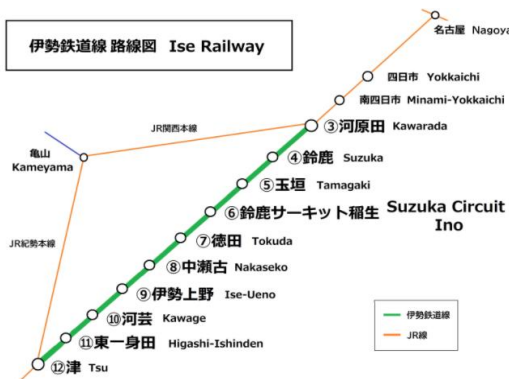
伊勢鉄道線 路線図 Ise Railway

名古屋 Nagoya

四日市 Yokkaichi

南四日市 Minami-Yokkaichi

JR関西本線

③河原田 Kawarada

亀山 Kameyama

④鈴鹿 Suzuka

⑤玉垣 Tamagaki

⑥鈴鹿サーキット稲生 Suzuka Circuit Ino

JR紀勢本線

⑦徳田 Tokuda

⑧中瀬古 Nakaseko

⑨伊勢上野 Ise-Ueno

⑩河芸 Kawage

⑪東一身田 Higashi-Ishinden

⑫津 Tsu

伊勢鉄道線

JR線